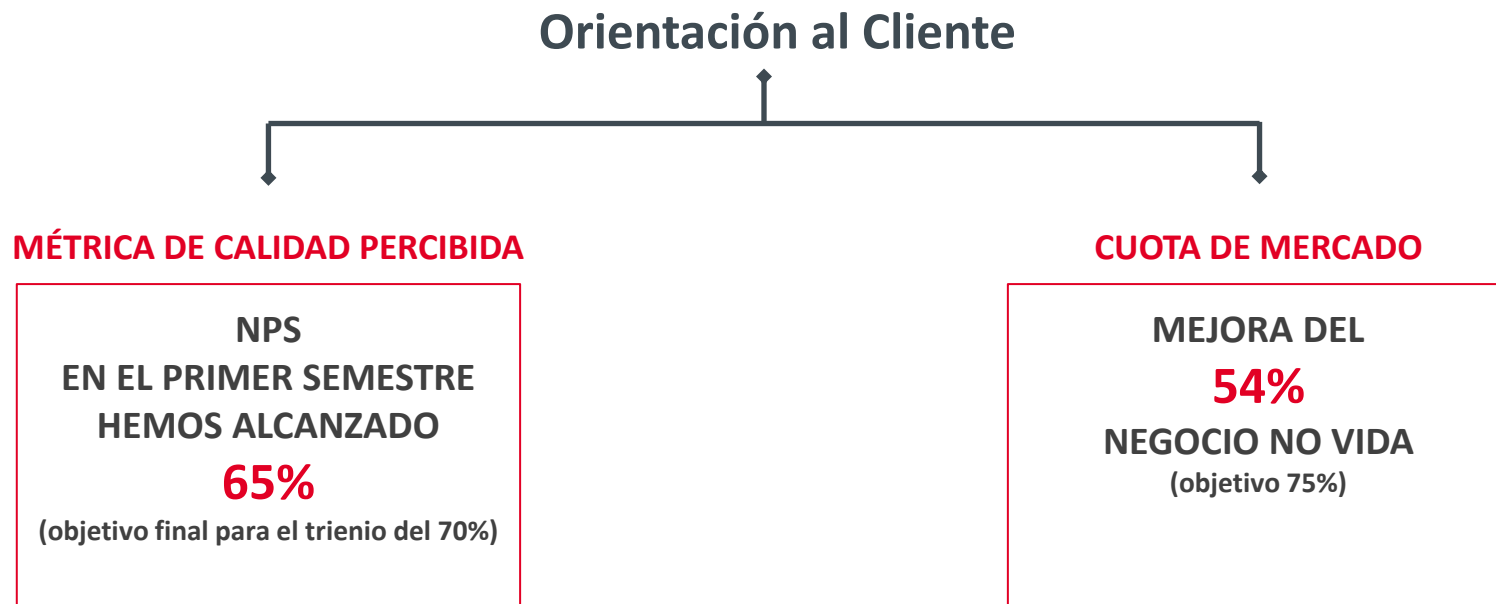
Orientación al Cliente

MÉTRICA DE CALIDAD PERCIBIDA

NPS
EN EL PRIMER SEMESTRE
HEMOS ALCANZADO
65%
(objetivo final para el trienio del 70%)

CUOTA DE MERCADO

MEJORA DEL
54%
NEGOCIO NO VIDA
(objetivo 75%)